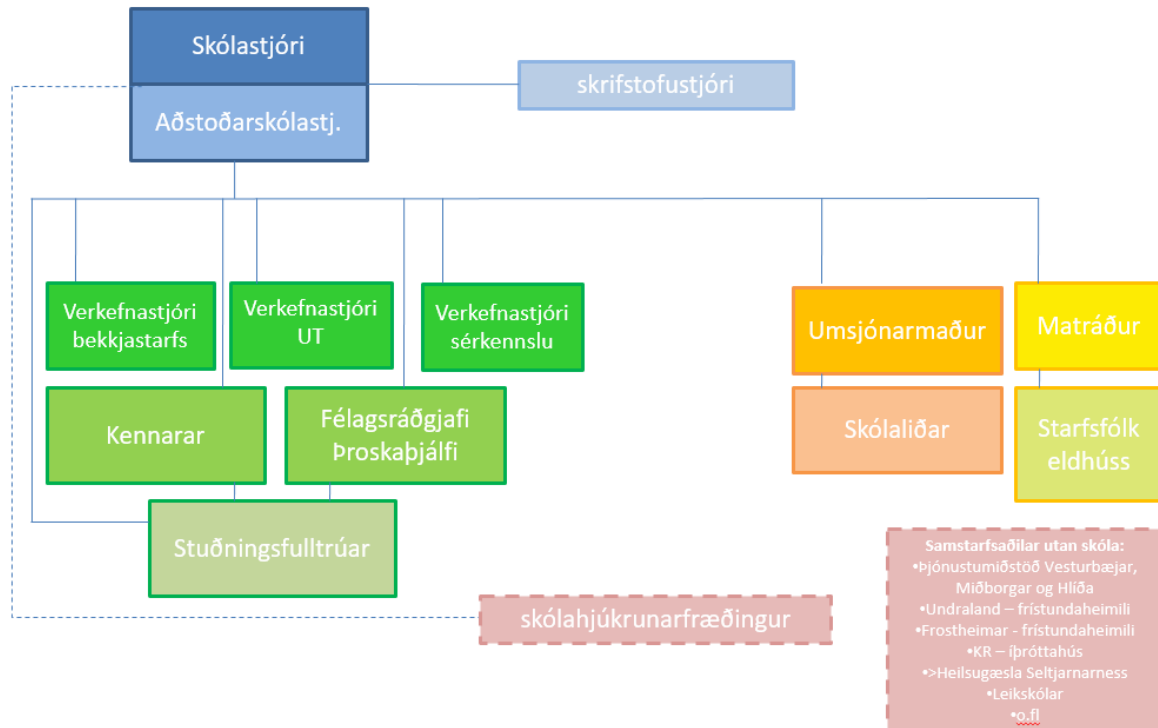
Skólastjóri

Aðstoðarskólastj.

skrifstofustjóri

Verkefnastjóri bekkjastarfs

Verkefnastjóri UT

Verkefnastjóri sérkennslu

Umsjónarmaður

Matráður

Kennarar

Félagsráðgjafi Þroskaþjálfi

Skólaliðar

Starfsfólk eldhúss

Stuðningsfulltrúar

skólahjúkrunarfræðingur

Samstarfsaðilar utan skóla:
•Þjónustumiðstöð Vesturbæjar, Miðborgar og Hlíða
•Undraland – frístundaheimili
•Frostheimar - frístundaheimili
•KR – íþróttahús
•>Heilsugæsla Seltjarnarness
•Leikskólar
•o.fl